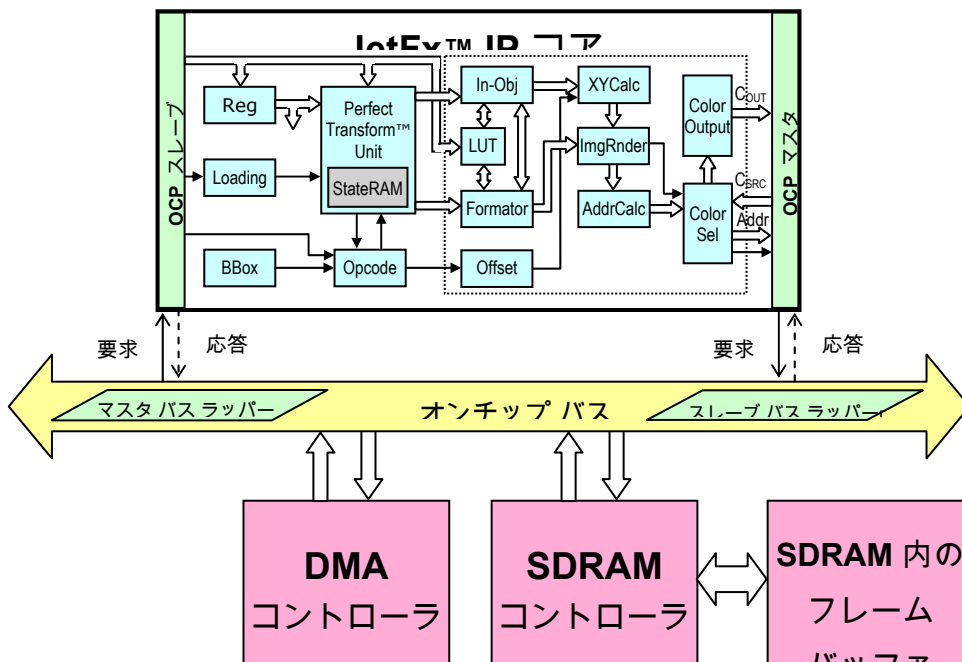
IotEx™ IP コア

OCP スレーブ

Reg

Perfect Transform™ Unit

StateRAM

Loading

BBox

Opcode

In-Obj

LUT

Formator

Offset

XYCalc

ImgRnder

AddrCalc

Color Output

Color Sel

$C_{OUT}$

$C_{SRC}$

Addr

OCP マスタ

要求

応答

要求

応答

マスタ バス ラッパー

オンチップ バス

スレーブ バス ラッパー

DMA コントローラ

SDRAM コントローラ

SDRAM 内の フレーム バッファ